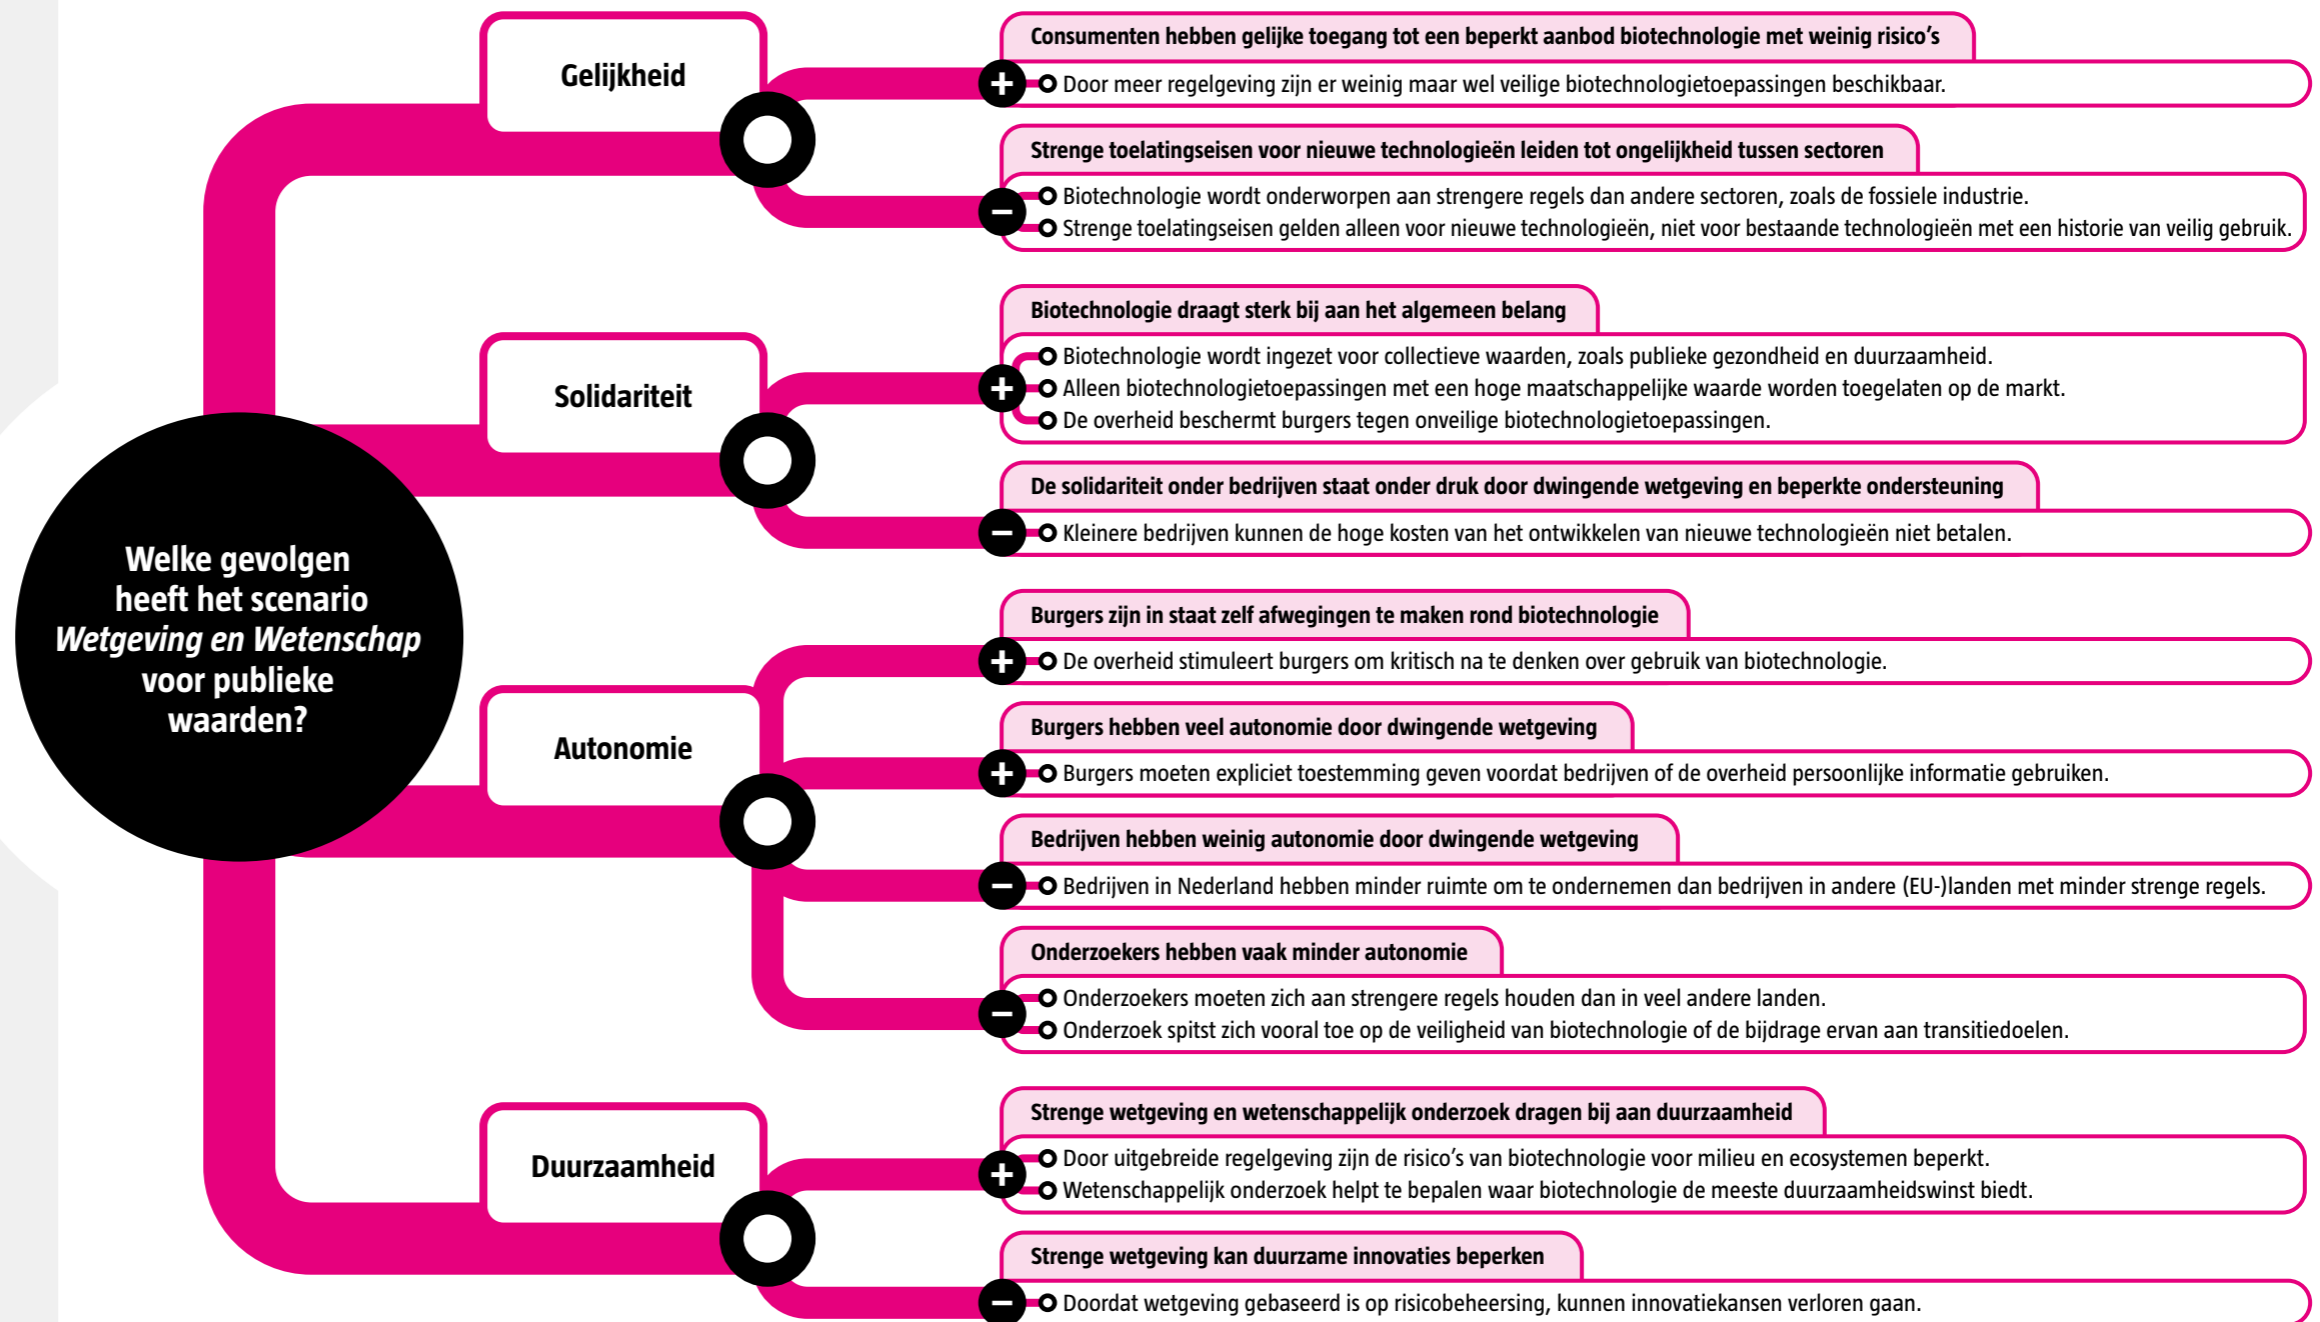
Welke gevolgen heeft het scenario *Wetgeving en Wetenschap* voor publieke waarden?

Gelijkheid

Consumenten hebben gelijke toegang tot een beperkt aanbod biotechnologie met weinig risico's

+ Door meer regelgeving zijn er weinig maar wel veilige biotechnologietoepassingen beschikbaar.

Strenge toelatingseisen voor nieuwe technologieën leiden tot ongelijkheid tussen sectoren

− Biotechnologie wordt onderworpen aan strengere regels dan andere sectoren, zoals de fossiele industrie.
Strenge toelatingseisen gelden alleen voor nieuwe technologieën, niet voor bestaande technologieën met een historie van veilig gebruik.

Solidariteit

Biotechnologie draagt sterk bij aan het algemeen belang

+ Biotechnologie wordt ingezet voor collectieve waarden, zoals publieke gezondheid en duurzaamheid.
Alleen biotechnologietoepassingen met een hoge maatschappelijke waarde worden toegelaten op de markt.
De overheid beschermt burgers tegen onveilige biotechnologietoepassingen.

De solidariteit onder bedrijven staat onder druk door dwingende wetgeving en beperkte ondersteuning

− Kleinere bedrijven kunnen de hoge kosten van het ontwikkelen van nieuwe technologieën niet betalen.

Autonomie

Burgers zijn in staat zelf afwegingen te maken rond biotechnologie

+ De overheid stimuleert burgers om kritisch na te denken over gebruik van biotechnologie.

Burgers hebben veel autonomie door dwingende wetgeving

+ Burgers moeten expliciet toestemming geven voordat bedrijven of de overheid persoonlijke informatie gebruiken.

Bedrijven hebben weinig autonomie door dwingende wetgeving

− Bedrijven in Nederland hebben minder ruimte om te ondernemen dan bedrijven in andere (EU-)landen met minder strenge regels.

Onderzoekers hebben vaak minder autonomie

− Onderzoekers moeten zich aan strengere regels houden dan in veel andere landen.
Onderzoek spitst zich vooral toe op de veiligheid van biotechnologie of de bijdrage ervan aan transitiedoelen.

Duurzaamheid

Strenge wetgeving en wetenschappelijk onderzoek dragen bij aan duurzaamheid

+ Door uitgebreide regelgeving zijn de risico's van biotechnologie voor milieu en ecosystemen beperkt.
Wetenschappelijk onderzoek helpt te bepalen waar biotechnologie de meeste duurzaamheidswinst biedt.

Strenge wetgeving kan duurzame innovaties beperken

− Doordat wetgeving gebaseerd is op risicobeheersing, kunnen innovatiekansen verloren gaan.